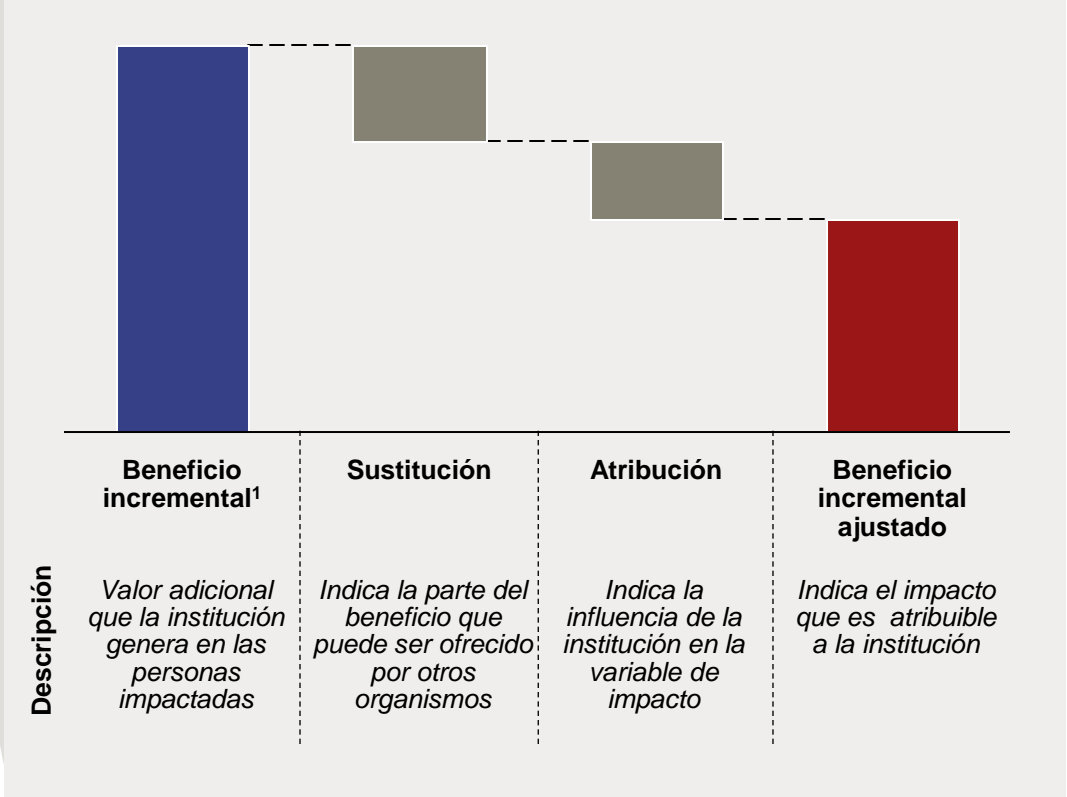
| | Beneficio incremental$^1$ | Sustitución | Atribución | Beneficio incremental ajustado |
|---|---|---|---|---|
| Descripción | Valor adicional que la institución genera en las personas impactadas | Indica la parte del beneficio que puede ser ofrecido por otros organismos | Indica la influencia de la institución en la variable de impacto | Indica el impacto que es atribuible a la institución |